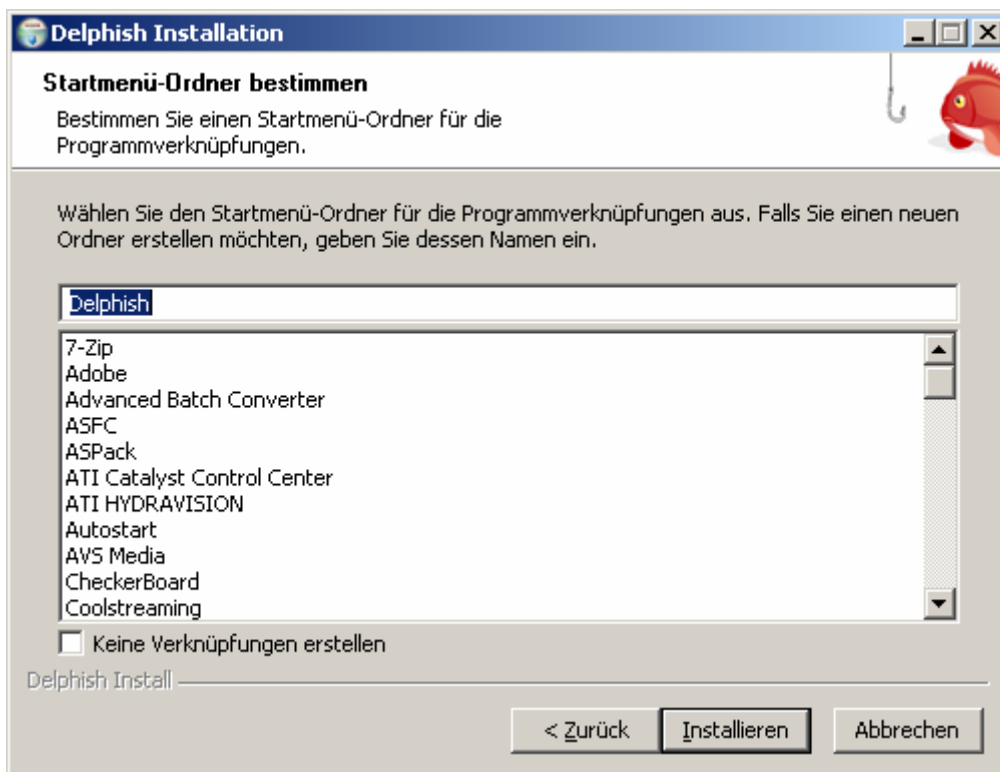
Delphish Installation

Startmenü-Ordner bestimmen

Bestimmen Sie einen Startmenü-Ordner für die Programmverknüpfungen.

Wählen Sie den Startmenü-Ordner für die Programmverknüpfungen aus. Falls Sie einen neuen Ordner erstellen möchten, geben Sie dessen Namen ein.

Delphish

7-Zip
Adobe
Advanced Batch Converter
ASFC
ASPack
ATI Catalyst Control Center
ATI HYDRAVISION
Autostart
AVS Media
CheckerBoard
Coolstreaming

Keine Verknüpfungen erstellen

Delphish Install

< Zurück
Installieren
Abbrechen